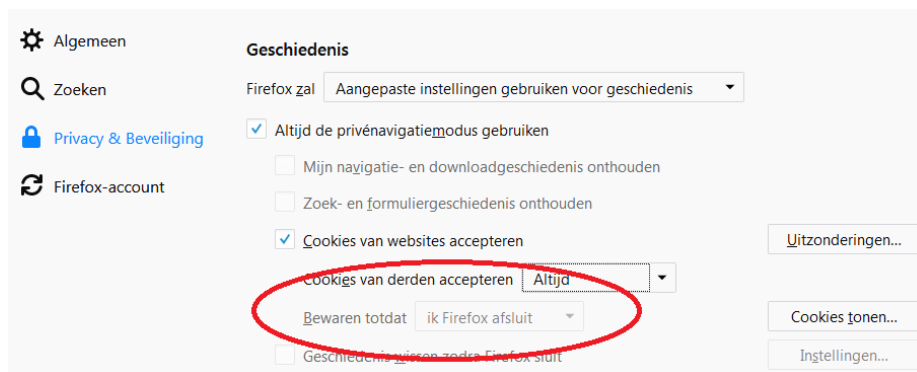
Algemeen

Zoeken

Privacy & Beveiliging

Firefox-account

Geschiedenis

Firefox zal Aangepaste instellingen gebruiken voor geschiedenis

Altijd de privénavigatiemodus gebruiken

Mijn navigatie- en downloadgeschiedenis onthouden

Zoek- en formuliergeschiedenis onthouden

Cookies van websites accepteren

Uitzonderingen...

Cookies van derden accepteren Altijd

Bewaren totdat ik Firefox afsluit

Cookies tonen...

Geschiedenis wissen zodra Firefox sluit

Instellingen...